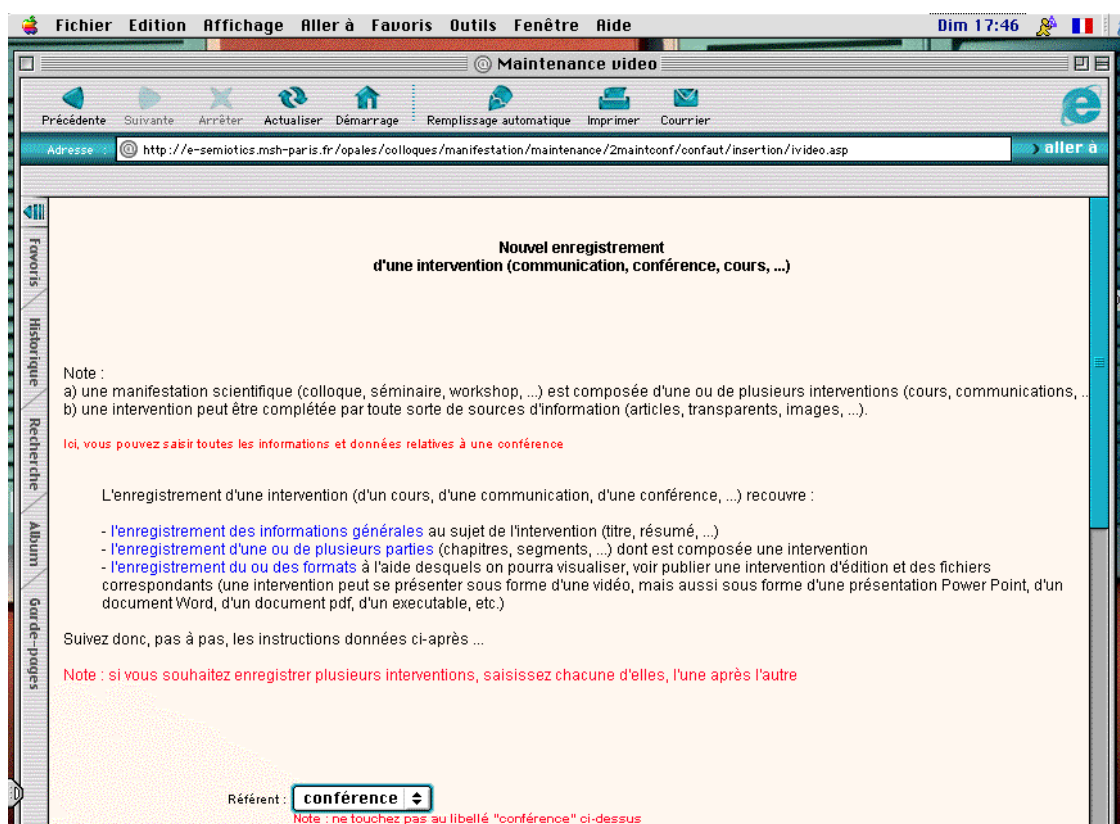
Fichier Edition Affichage Aller à Favoris Outils Fenêtre Aide

Dim 17:46

Maintenance video

Précédente Suivante Arrêter Actualiser Démarrage Remplissage automatique Imprimer Courrier

Adresse http://e-semiotics.msh-paris.fr/opales/colloques/manifestation/maintenance/2maintconf/confaut/insertion/ivideo.asp aller à

Favoris Historique Recherche Album Garde-pages

Nouvel enregistrement
d'une intervention (communication, conférence, cours, ...)

Note :
a) une manifestation scientifique (colloque, séminaire, workshop, ...) est composée d'une ou de plusieurs interventions (cours, communications, ...
b) une intervention peut être complétée par toute sorte de sources d'information (articles, transparents, images, ...).

Ici, vous pouvez saisir toutes les informations et données relatives à une conférence

L'enregistrement d'une intervention (d'un cours, d'une communication, d'une conférence, ...) recouvre :

- l'enregistrement des informations générales au sujet de l'intervention (titre, résumé, ...)
- l'enregistrement d'une ou de plusieurs parties (chapitres, segments, ...) dont est composée une intervention
- l'enregistrement du ou des formats à l'aide desquels on pourra visualiser, voir publier une intervention d'édition et des fichiers correspondants (une intervention peut se présenter sous forme d'une vidéo, mais aussi sous forme d'une présentation Power Point, d'un document Word, d'un document pdf, d'un executable, etc.)

Suivez donc, pas à pas, les instructions données ci-après ...

Note : si vous souhaitez enregistrer plusieurs interventions, saisissez chacune d'elles, l'une après l'autre

Référent : conférence
Note : ne touchez pas au libellé "conférence" ci-dessus